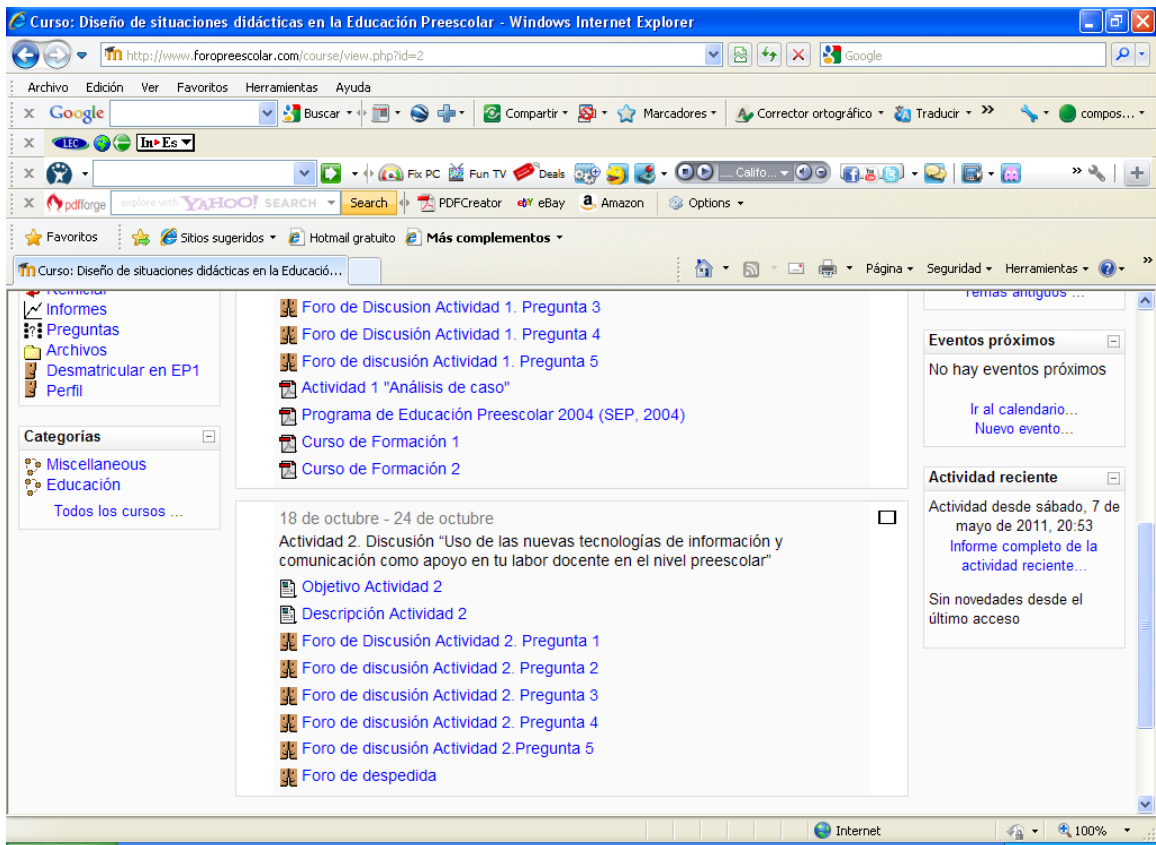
Curso: Diseño de situaciones didácticas en la Educación Preescolar - Windows Internet Explorer

http://www.foropreescolar.com/course/view.php?id=2

Google

Archivo Edición Ver Favoritos Herramientas Ayuda

Google Buscar Compartir Marcadores Corrector ortográfico Traducir » compos...

In►Es

Fix PC Fun TV Deals Califo...

pdfforge explore with YAHOO! SEARCH Search PDFCreator eBay Amazon Options

Favoritos Sitios sugeridos Hotmail gratuito Más complementos

Curso: Diseño de situaciones didácticas en la Educació...

Página Seguridad Herramientas

Reiniciar
Informes
Preguntas
Archivos
Desmatricular en EP1
Perfil

Categorías
Miscellaneous
Educación
Todos los cursos ...

Foro de Discusion Actividad 1. Pregunta 3
Foro de Discusión Actividad 1. Pregunta 4
Foro de discusión Actividad 1. Pregunta 5
Actividad 1 "Análisis de caso"
Programa de Educación Preescolar 2004 (SEP, 2004)
Curso de Formación 1
Curso de Formación 2

18 de octubre - 24 de octubre
Actividad 2. Discusión "Uso de las nuevas tecnologías de información y comunicación como apoyo en tu labor docente en el nivel preescolar"
Objetivo Actividad 2
Descripción Actividad 2
Foro de Discusión Actividad 2. Pregunta 1
Foro de discusión Actividad 2. Pregunta 2
Foro de discusión Actividad 2. Pregunta 3
Foro de discusión Actividad 2. Pregunta 4
Foro de discusión Actividad 2.Pregunta 5
Foro de despedida

Temas antiguos ...

Eventos próximos
No hay eventos próximos
Ir al calendario...
Nuevo evento...

Actividad reciente
Actividad desde sábado, 7 de mayo de 2011, 20:53
Informe completo de la actividad reciente...
Sin novedades desde el último acceso

Internet 100%